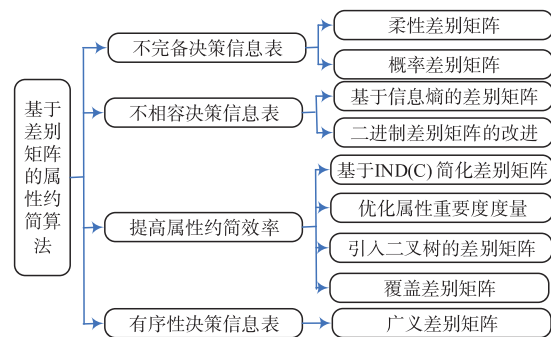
基于差别矩阵的属性约简算法

不完备决策信息表

柔性差别矩阵

概率差别矩阵

不相容决策信息表

基于信息熵的差别矩阵

二进制差别矩阵的改进

提高属性约简效率

基于IND(C)简化差别矩阵

优化属性重要度度量

引入二叉树的差别矩阵

覆盖差别矩阵

有序性决策信息表

广义差别矩阵